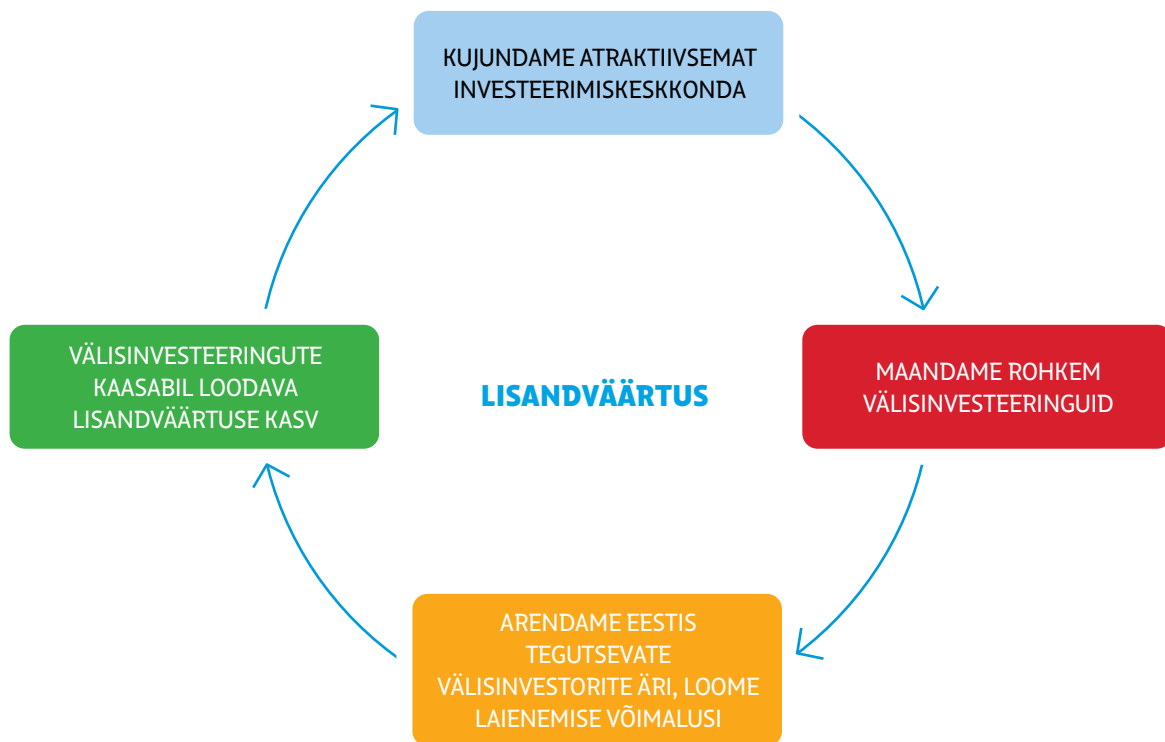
KUJUNDAME ATRAKTIIVSEMAT INVESTEERIMISKESKKONDA

MAANDAME ROHKEM VÄLISINVESTEERINGUID

ARENDAME EESTIS TEGUTSEVATE VÄLISINVESTORITE ÄRI, LOOME LAIENEMISE VÕIMALUSI

VÄLISINVESTEERINGUTE KAASABIL LOODAVA LISANDVÄÄRTUSE KASV

LISANDVÄÄRTUS